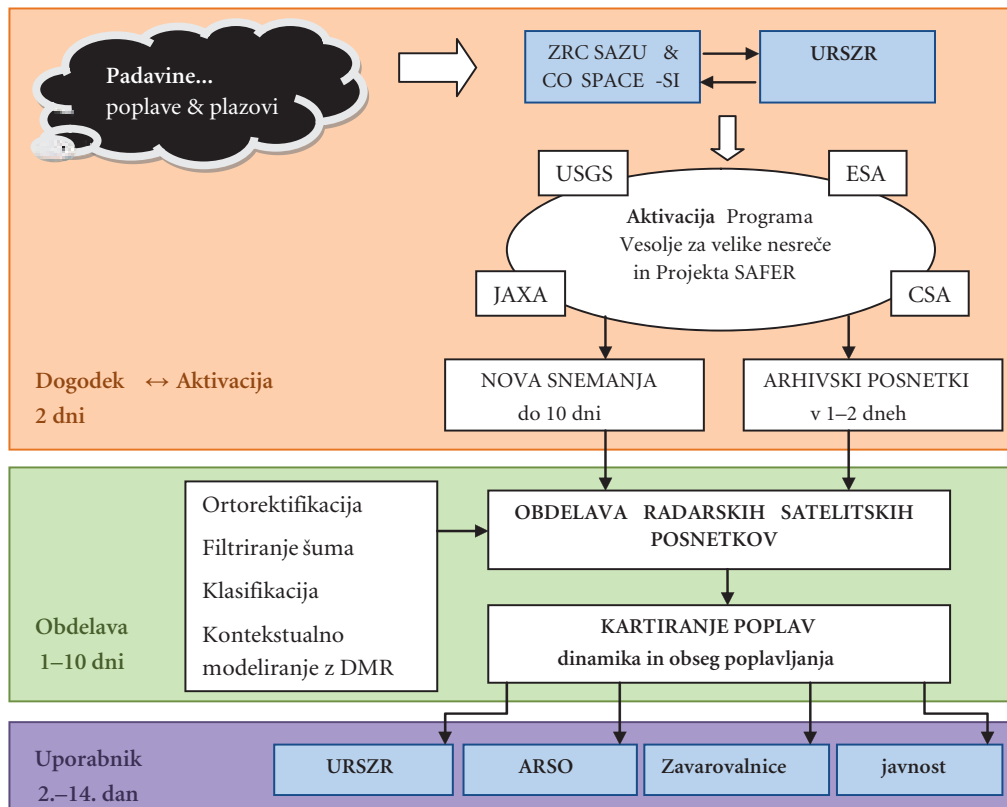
Padavine...
poplave & plazovi

ZRC SAZU & CO SPACE -SI

URSZR

USGS

ESA

Aktivacija Programa Vesolje za velike nesreče in Projekta SAFER

JAXA

CSA

Dogodek ↔ Aktivacija
2 dni

NOVA SNEMANJA
do 10 dni

ARHIVSKI POSNETKI
v 1–2 dneh

Ortorektifikacija
Filtriranje šuma
Klasifikacija
Kontekstualno modeliranje z DMR

OBDELAVA RADARSKIH SATELITSKIH POSNETKOV

Obdelava
1–10 dni

KARTIRANJE POPLAV
dinamika in obseg poplavljanja

Uporabnik
2.–14. dan

URSZR

ARSO

Zavarovalnice

javnost